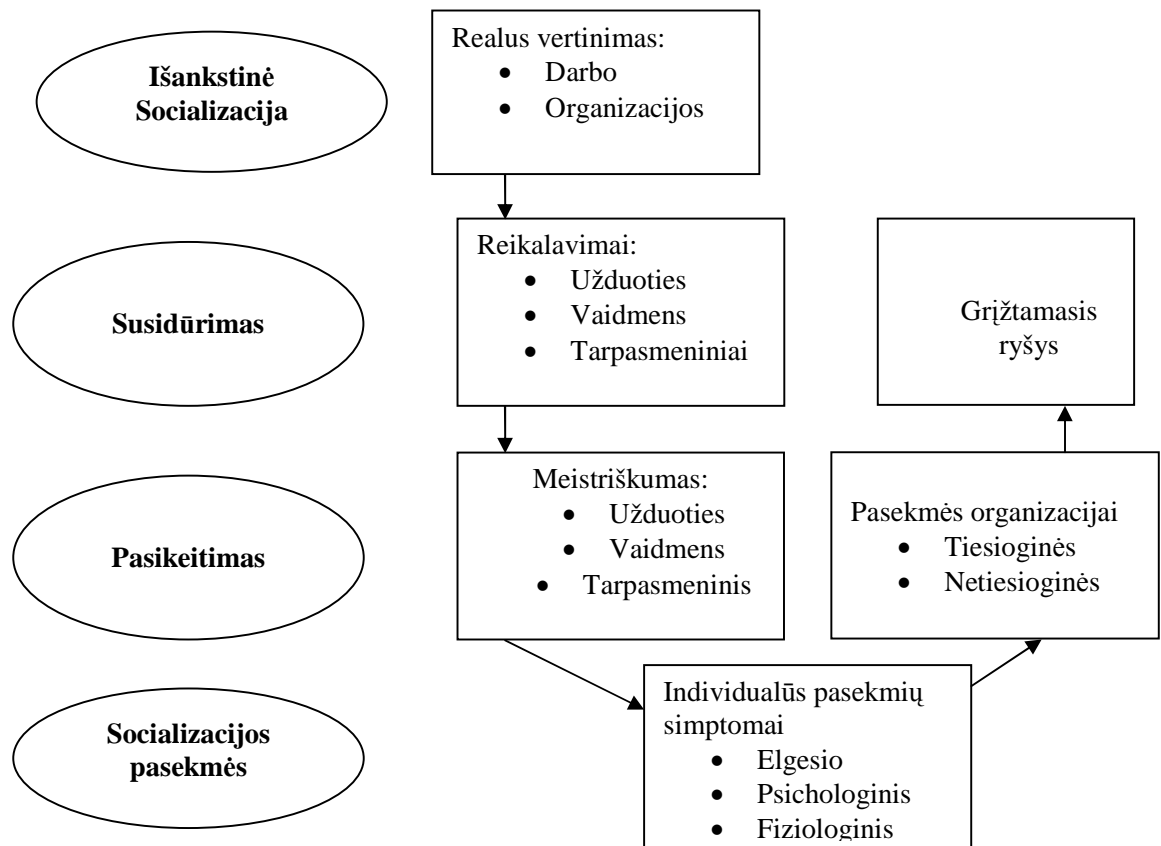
Išankstinė Socializacija

Realus vertinimas:
- Darbo
- Organizacijos

Susidūrimas

Reikalavimai:
- Užduoties
- Vaidmens
- Tarpasmeniniai

Grįžtamasis ryšys

Pasikeitimas

Meistriškumas:
- Užduoties
- Vaidmens
- Tarpasmeninis

Pasekmės organizacijai
- Tiesioginės
- Netiesioginės

Socializacijos pasekmės

Individualūs pasekmių simptomai
- Elgesio
- Psichologinis
- Fiziologinis